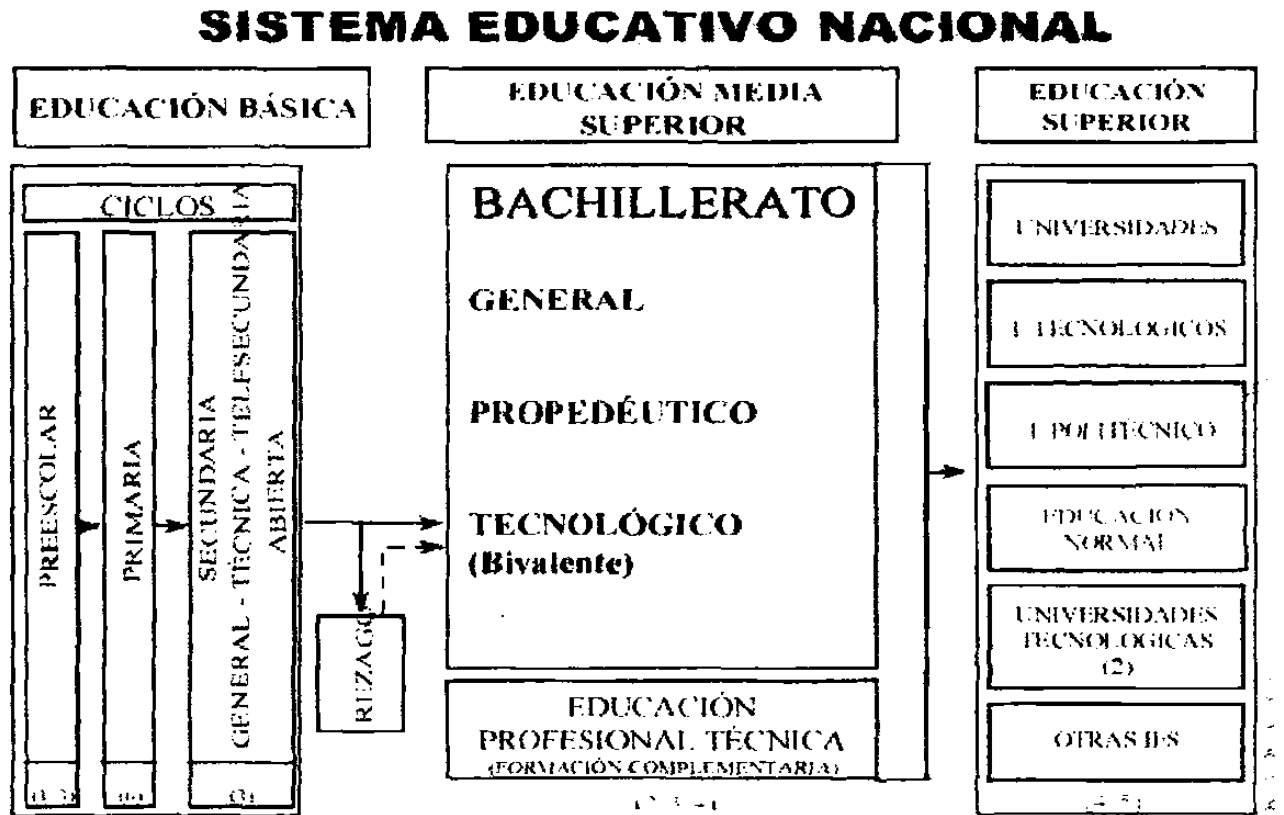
SISTEMA EDUCATIVO NACIONAL

EDUCACIÓN BÁSICA

CICLOS

PREESCOLAR

PRIMARIA

SECUNDARIA GENERAL - TÉCNICA - TELESECUNDARIA ABIERTA

(1-3) (6) (3)

REZAGO

EDUCACIÓN MEDIA SUPERIOR

BACHILLERATO

GENERAL

PROPEDÉUTICO

TECNOLÓGICO (Bivalente)

EDUCACIÓN PROFESIONAL TÉCNICA (FORMACIÓN COMPLEMENTARIA)

(2-3-4)

EDUCACIÓN SUPERIOR

UNIVERSIDADES

I. TECNOLÓGICOS

I. POLITÉCNICO

EDUCACIÓN NORMAL

UNIVERSIDADES TECNOLÓGICAS (2)

OTRAS IES

(4-5)